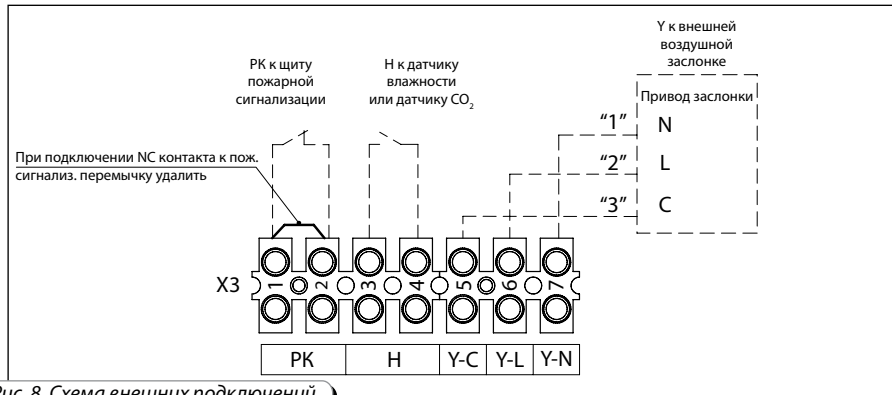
Y к внешней воздушной заслонке

РК к щиту пожарной сигнализации

Н к датчику влажности или датчику $CO_2$

Привод заслонки

При подключении NC контакта к пож. сигнализ. перемычку удалить

"1" N

"2" L

"3" C

X3

1 2 3 4 5 6 7

| PK | H | Y-C | Y-L | Y-N |
|---|---|---|---|---|

Рис. 8. Схема внешних подключений